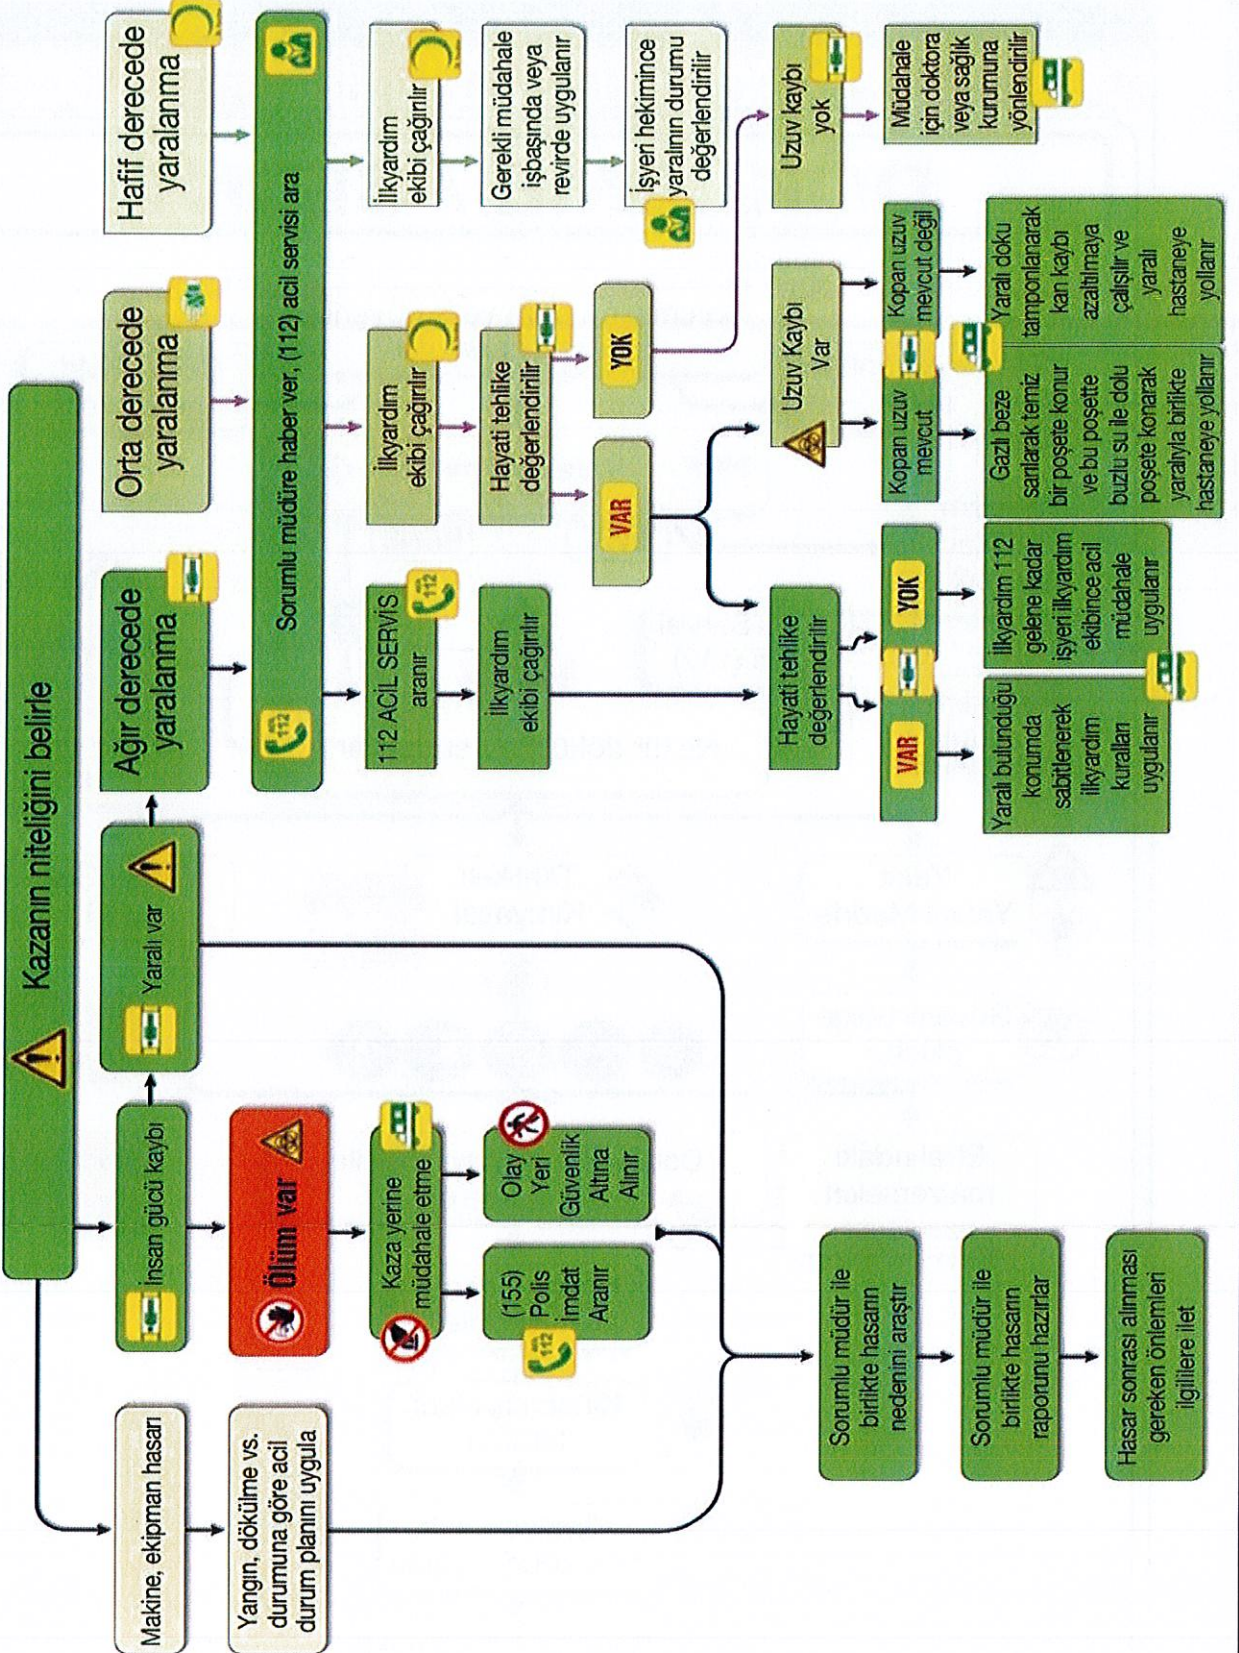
Kazanın niteliğini belirle

Makine, ekipman hasarı

Yangın, dökülme vs. durumuna göre acil durum planını uygula

İnsan gücü kaybı

Ölüm var

Kaza yerine müdahale etme

(155) Polis İmdat Aranır

Olay Yeri Güvenlik Altına Alınır

Yaralı var

Ağır derecede yaralanma

Orta derecede yaralanma

Hafif derecede yaralanma

Sorumlu müdüre haber ver, (112) acil servisi ara

112 ACİL SERVİS aranır

İlkyardım ekibi çağırılır

İlkyardım ekibi çağırılır

Hayati tehlike değerlendirilir

VAR

YOK

İlkyardım ekibi çağırılır

Gerekli müdahale işbaşında veya revirde uygulanır

İşyeri hekimince yaralının durumu değerlendirilir

Uzuv kaybı yok

Müdahale için doktora veya sağlık kurumuna yönlendirilir

Hayati tehlike değerlendirilir

VAR

YOK

Yaralı bulunduğu konumda sabitlenerek ilkyardım kuralları uygulanır

İlkyardım 112 gelene kadar işyeri ilkyardım ekibince acil müdahale uygulanır

Uzuv Kaybı Var

Kopan uzuv mevcut

Kopan uzuv mevcut değil

Gazlı beze sarılarak temiz bir poşete konur ve bu poşette buzlu su ile dolu poşete konarak yaralıyla birlikte hastaneye yollanır

Yaralı doku tamponlanarak kan kaybı azaltılmaya çalışılır ve yaralı hastaneye yollanır

Sorumlu müdür ile birlikte hasarın nedenini araştır

Sorumlu müdür ile birlikte hasarın raporunu hazırlar

Hasar sonrası alınması gereken önlemleri ilgililere ilet